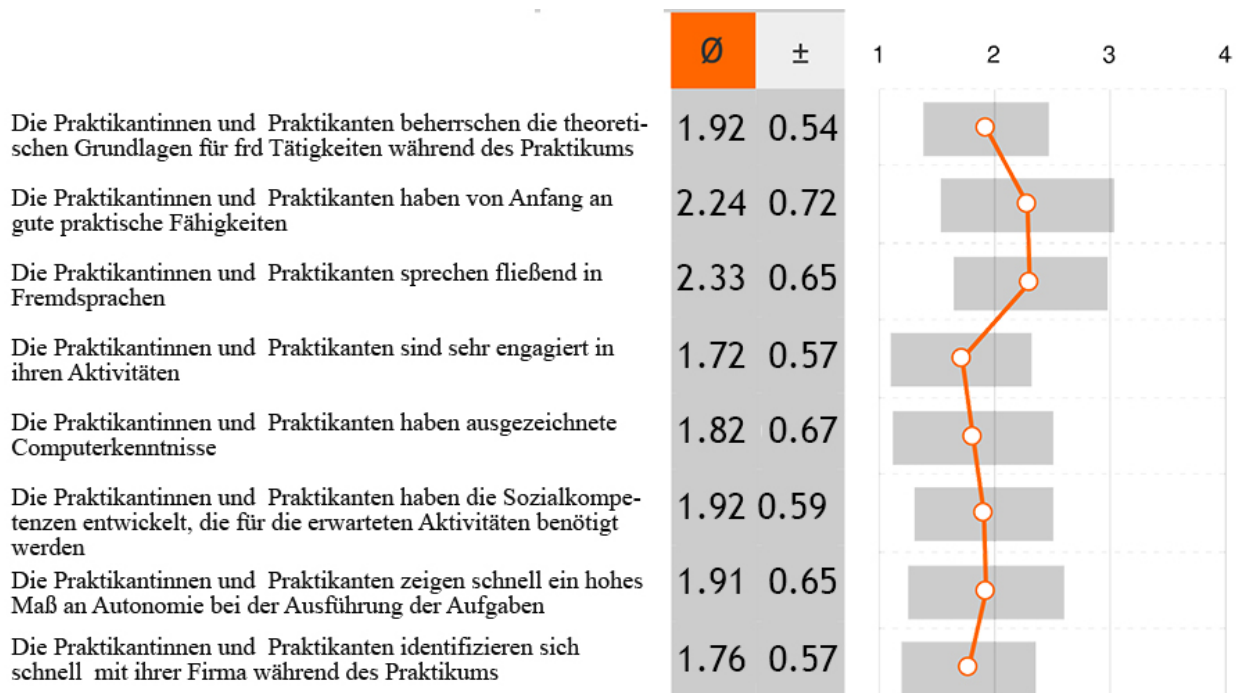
| | Ø | ± |
|---|---|---|
| Die Praktikantinnen und Praktikanten beherrschen die theoretischen Grundlagen für frd Tätigkeiten während des Praktikums | 1.92 | 0.54 |
| Die Praktikantinnen und Praktikanten haben von Anfang an gute praktische Fähigkeiten | 2.24 | 0.72 |
| Die Praktikantinnen und Praktikanten sprechen fließend in Fremdsprachen | 2.33 | 0.65 |
| Die Praktikantinnen und Praktikanten sind sehr engagiert in ihren Aktivitäten | 1.72 | 0.57 |
| Die Praktikantinnen und Praktikanten haben ausgezeichnete Computerkenntnisse | 1.82 | 0.67 |
| Die Praktikantinnen und Praktikanten haben die Sozialkompetenzen entwickelt, die für die erwarteten Aktivitäten benötigt werden | 1.92 | 0.59 |
| Die Praktikantinnen und Praktikanten zeigen schnell ein hohes Maß an Autonomie bei der Ausführung der Aufgaben | 1.91 | 0.65 |
| Die Praktikantinnen und Praktikanten identifizieren sich schnell mit ihrer Firma während des Praktikums | 1.76 | 0.57 |

1 2 3 4